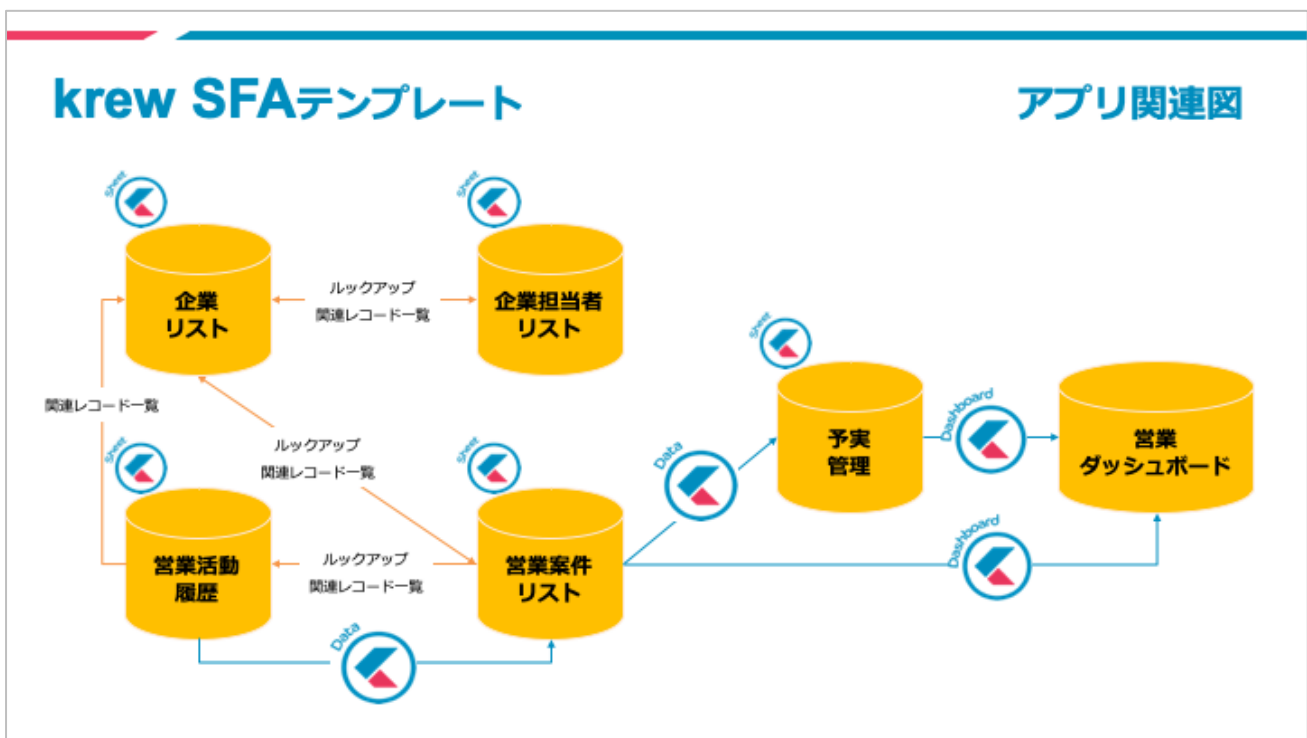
krew SFAテンプレート

アプリ関連図

Sheet

企業
リスト

ルックアップ
関連レコード一覧

Sheet

企業担当者
リスト

関連レコード一覧

ルックアップ
関連レコード一覧

Sheet

営業活動
履歴

ルックアップ
関連レコード一覧

Sheet

営業案件
リスト

Data

Data

Sheet

予実
管理

Dashboard

営業
ダッシュボード

Dashboard